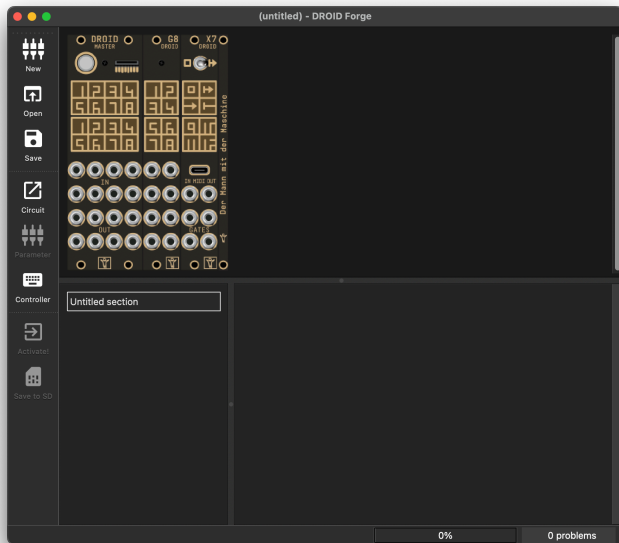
(untitled) - DROID Forge

New
Open
Save
Circuit
Parameter
Controller
Activate!
Save to SD

DROID
MASTER
G8
DROID
X7
DROID

IN
OUT
IN MIDI OUT
GATES
Der Mann mit der Maschine

Untitled section

0%
0 problems